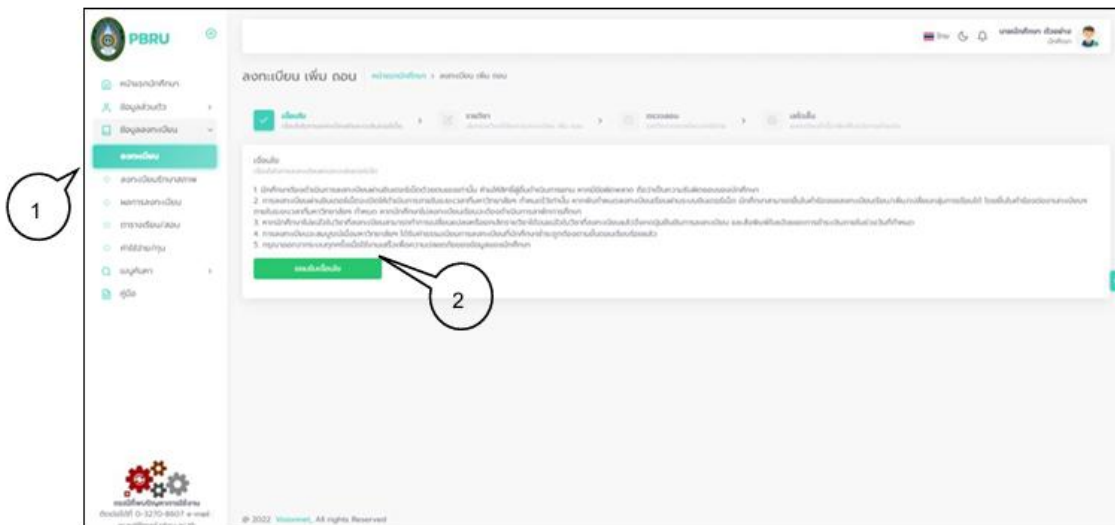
PBRU

หน้าแรกนักศึกษา
ข้อมูลส่วนตัว
ข้อมูลลงทะเบียน
ลงทะเบียน
ลงทะเบียนรักษาสภาพ
ผลการลงทะเบียน
ตารางเรียน/สอบ
ค่าใช้จ่าย/ทุน
เมนูค้นหา
คู่มือ

1

ลงทะเบียน เพิ่ม ถอน

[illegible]

เงื่อนไข

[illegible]

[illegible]

2

© 2022 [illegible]. All rights Reserved